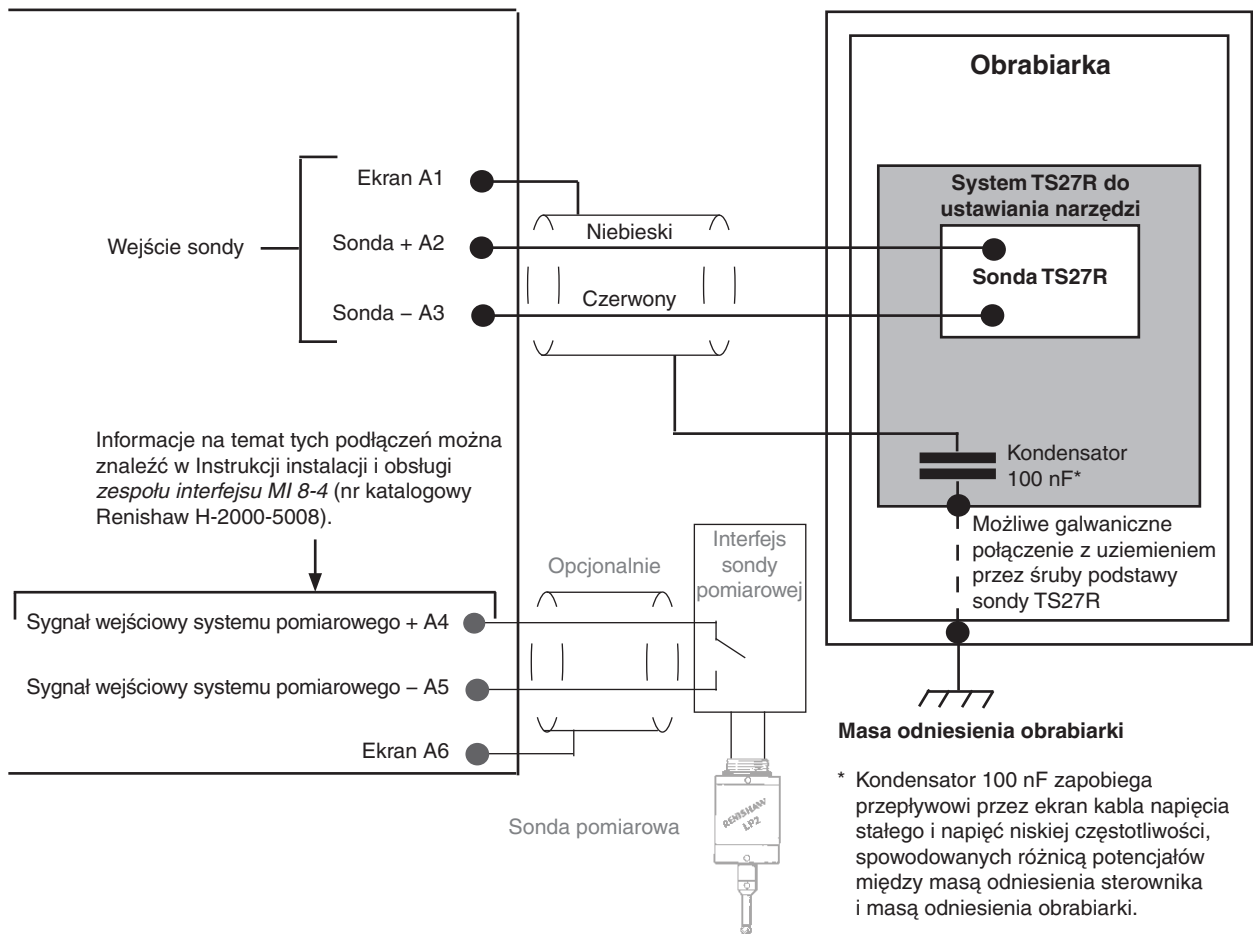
Obrabiarka

System TS27R do ustawiania narzędzi

Sonda TS27R

Wejście sondy

Ekran A1

Sonda + A2

Sonda – A3

Niebieski

Czerwony

Kondensator 100 nF*

Informacje na temat tych podłączeń można znaleźć w Instrukcji instalacji i obsługi *zespołu interfejsu MI 8-4* (nr katalogowy Renishaw H-2000-5008).

Możliwe galwaniczne połączenie z uziemieniem przez śruby podstawy sondy TS27R

Opcjonalnie

Interfejs sondy pomiarowej

Sygnał wejściowy systemu pomiarowego + A4

Sygnał wejściowy systemu pomiarowego – A5

Ekran A6

RENISHAW LP2

Sonda pomiarowa

Masa odniesienia obrabiarki

* Kondensator 100 nF zapobiega przepływowi przez ekran kabla napięcia stałego i napięć niskiej częstotliwości, spowodowanych różnicą potencjałów między masą odniesienia sterownika i masą odniesienia obrabiarki.